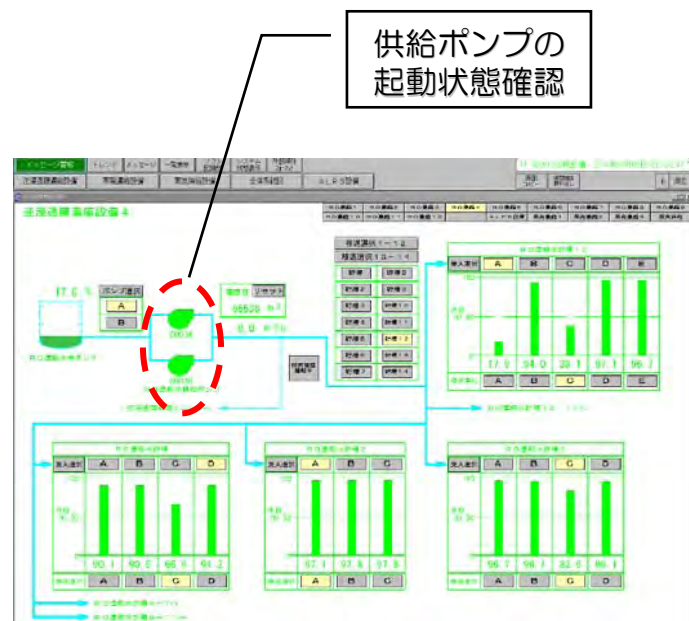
供給ポンプの
起動状態確認

メッセージ確認
トレンド
メッセージ
一覧表示

ポンプ選択
A
B

リセット
99598

A
B
C
D
E
17.9
94.0
39.1
97.1
96.7
A
B
C
D
E

A
B
C
D
90.1
90.5
65.6
91.2
A
B
C
D

A
B
C
97.1
97.6
97.6
A
B
C

A
B
C
D
96.7
98.1
82.6
96.1
A
B
C
D